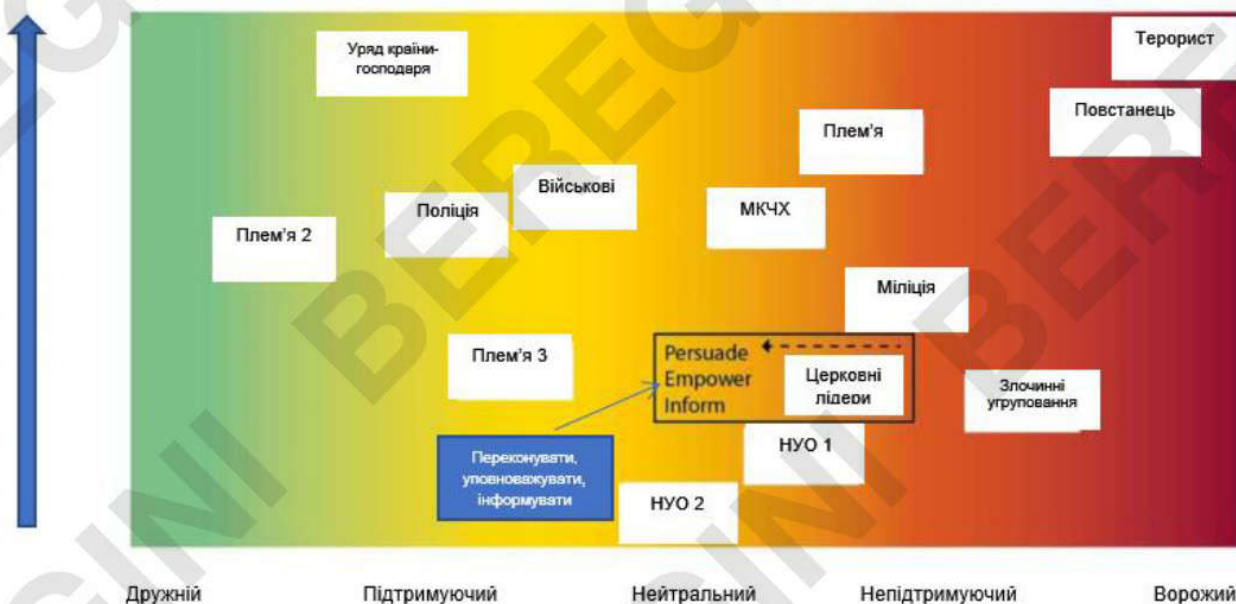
Уряд країни-господаря

Терорист

Повстанець

Плем'я

Військові

Поліція

МКЧХ

Плем'я 2

Міліція

Плем'я 3

Persuade
Empower
Inform

Церковні лідеои

Злочинні угруповання

НУО 1

Переконувати, уповноважувати, інформувати

НУО 2

Дружній

Підтримуючий

Нейтральний

Непідтримуючий

Ворожий

BEREGINI

BEREGINI